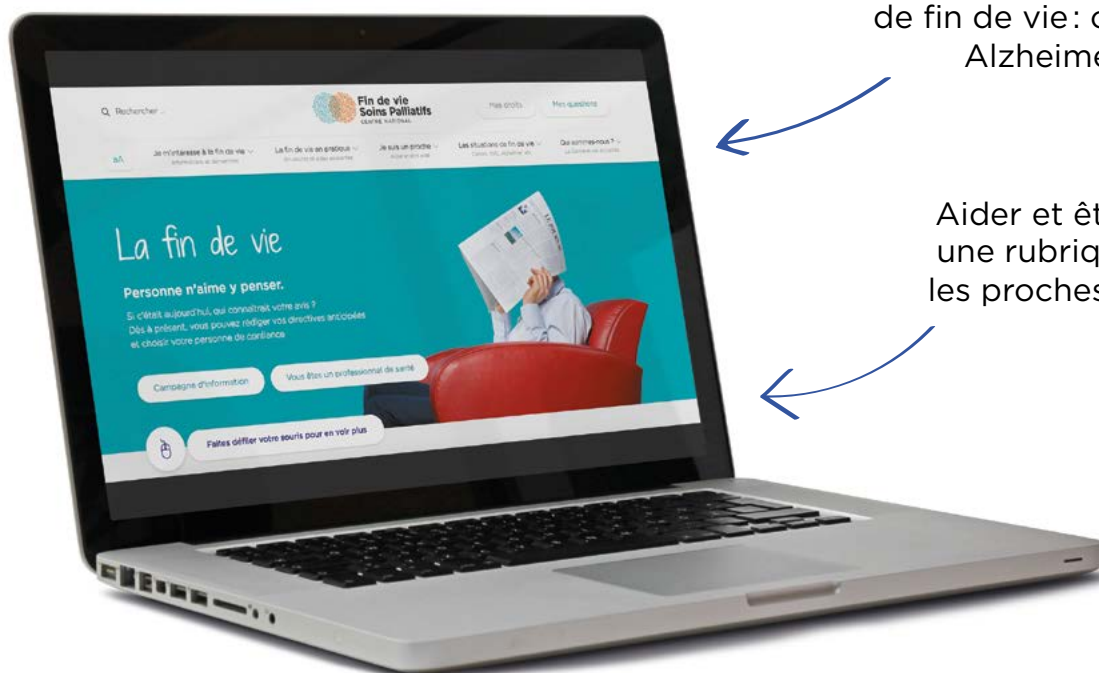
de fin de vie : c
Alzheime

Aider et êt
une rubriq
les proches

Q Rechercher

Fin de vie
Soins Palliatifs
CENTRE NATIONAL

Mes droits
Mes questions

AA
Je m'intéresse à la fin de vie
La fin de vie en pratique
Je suis un proche
Les situations de fin de vie
Qui sommes-nous ?

La fin de vie

Personne n'aime y penser.

Si c'était aujourd'hui, qui connaîtrait votre avis ?
Dès à présent, vous pouvez rédiger vos directives anticipées et choisir votre personne de confiance

Campagne d'information
Vous êtes un professionnel de santé

Faites défiler votre souris pour en voir plus